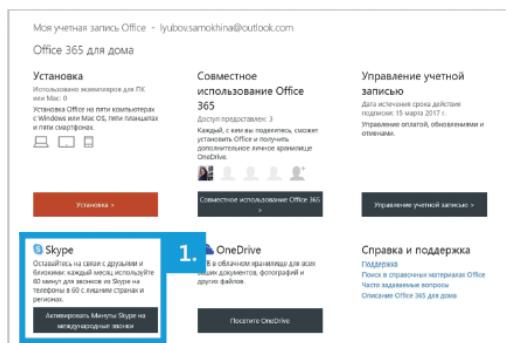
Моя учетная запись Office · lyubov.samokhina@outlook.com

Office 365 для дома

Установка

Использовано экземпляров для ПК или Mac: 0

Установка Office на пяти компьютерах с Windows или Mac OS, пяти планшетах и пяти смартфонах.

Установка >

Совместное использование Office 365

Доступ предоставлен: 3

Каждый, с кем вы поделитесь, сможет установить Office и получить дополнительное личное хранилище OneDrive.

Совместное использование Office 365 >

Управление учетной записью

Дата истечения срока действия подписки: 15 марта 2017 г.

Управление оплатой, обновлениями и отменами.

Управление учетной записью >

Skype

Оставайтесь на связи с друзьями и близкими: каждый месяц используйте 60 минут для звонков из Skype на телефоны в 60 с лишним странах и регионах.

Активировать Минуты Skype на международные звонки

1.

OneDrive

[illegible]Б в облачном хранилище для всех ваших документов, фотографий и других файлов.

Посетите OneDrive

Справка и поддержка

Поддержка

Поиск в справочных материалах Office

Часто задаваемые вопросы

Описание Office 365 для дома